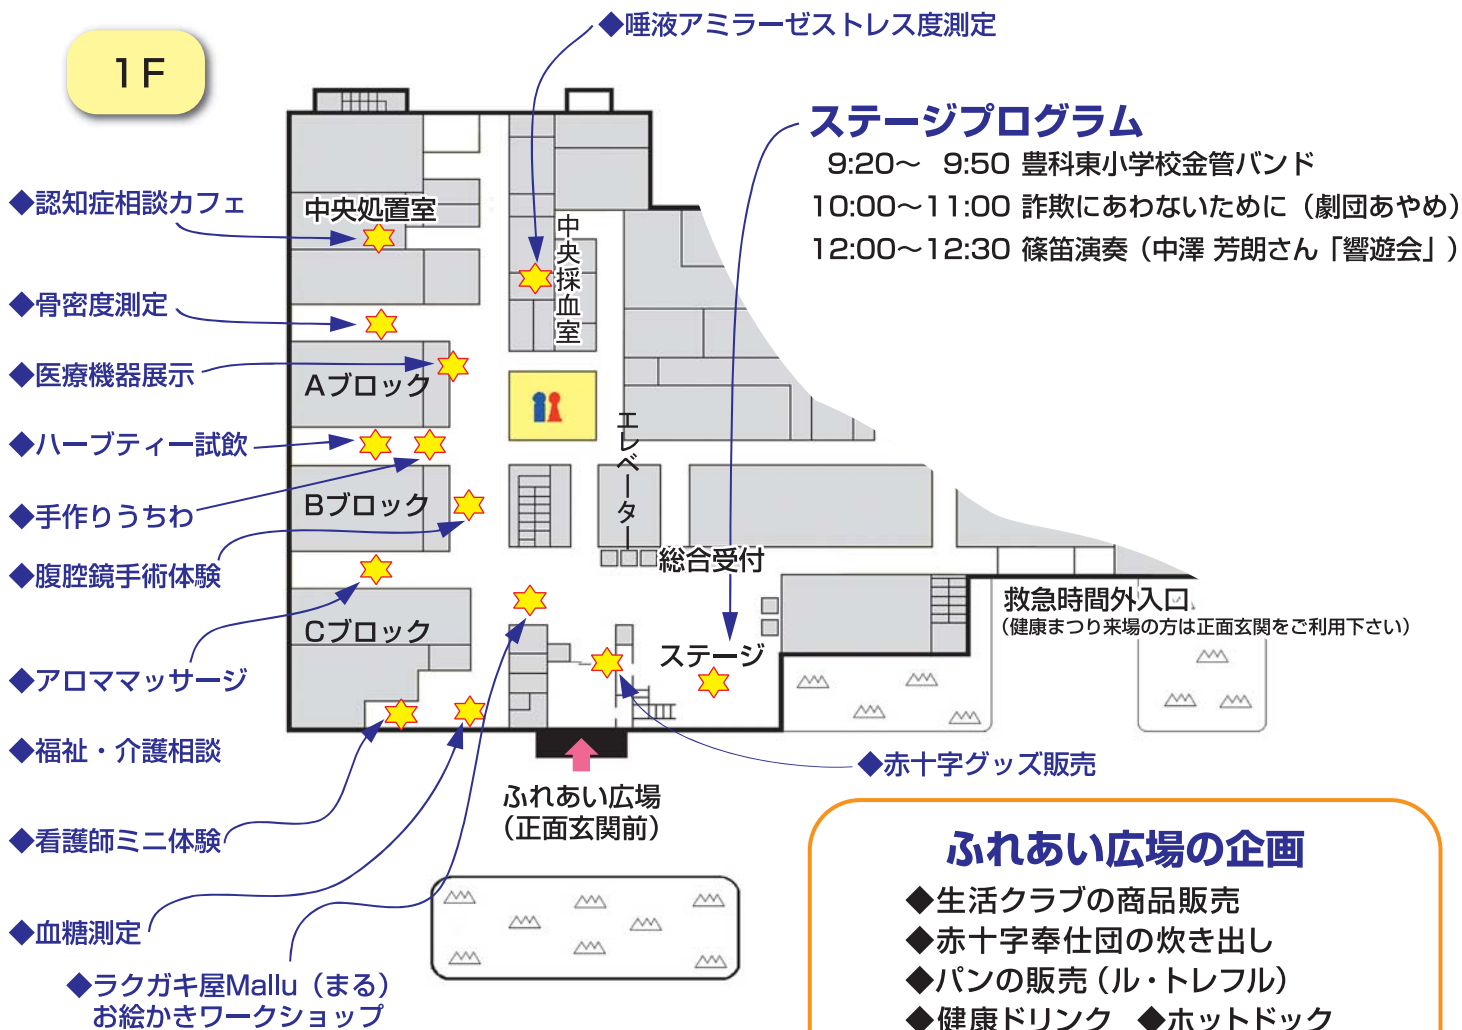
1F

◆唾液アミラーゼストレス度測定

ステージプログラム
9:20～ 9:50 豊科東小学校金管バンド
10:00～11:00 詐欺にあわないために（劇団あやめ）
12:00～12:30 篠笛演奏（中澤 芳朗さん「響遊会」）

◆認知症相談カフェ
◆骨密度測定
◆医療機器展示
◆ハーブティー試飲
◆手作りうちわ
◆腹腔鏡手術体験
◆アロママッサージ
◆福祉・介護相談
◆看護師ミニ体験
◆血糖測定
◆ラクガキ屋Mallu（まる）お絵かきワークショップ

中央処置室
中央採血室
Aブロック
Bブロック
Cブロック
エレベーター
総合受付
ステージ
救急時間外入口
（健康まつり来場の方は正面玄関をご利用下さい）
◆赤十字グッズ販売
ふれあい広場
（正面玄関前）

ふれあい広場の企画
◆生活クラブの商品販売
◆赤十字奉仕団の炊き出し
◆パンの販売（ル・トレフル）
◆健康ドリンク ◆ホットドック